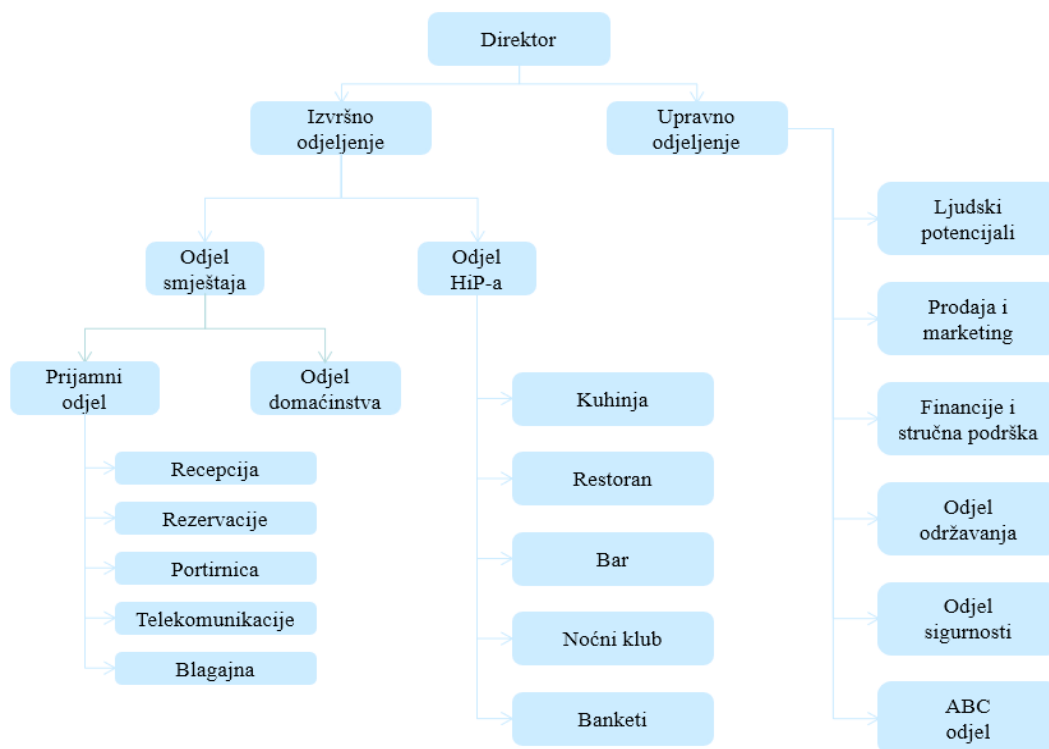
Direktor

Izvršno odjeljenje

Upravno odjeljenje

Odjel smještaja

Odjel HiP-a

Prijamni odjel

Odjel domaćinstva

Recepcija

Rezervacije

Portirnica

Telekomunikacije

Blagajna

Kuhinja

Restoran

Bar

Noćni klub

Banketi

Ljudski potencijali

Prodaja i marketing

Financije i stručna podrška

Odjel održavanja

Odjel sigurnosti

ABC odjel